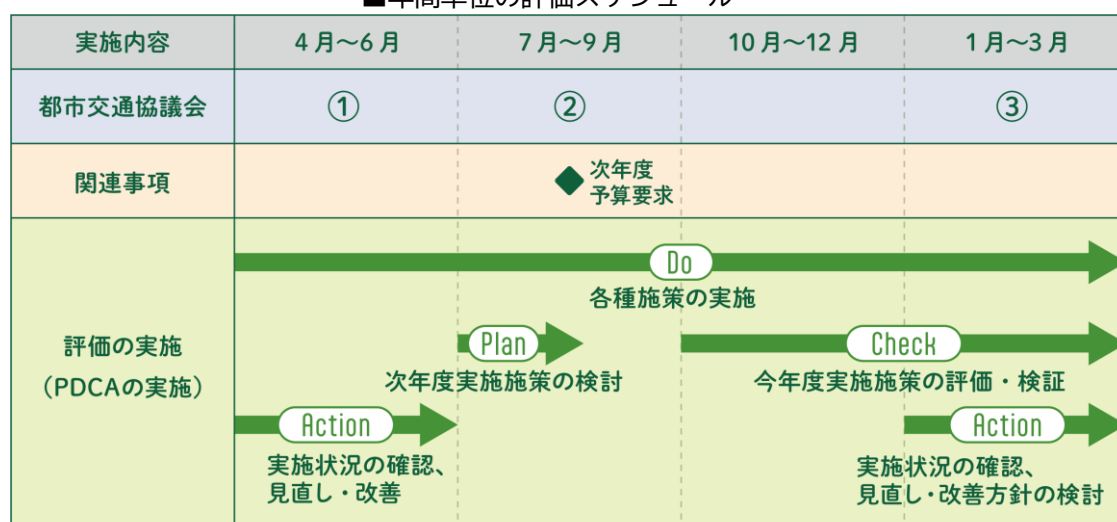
■年間単位の評価スケジュール

| 実施内容 | 4月～6月 | 7月～9月 | 10月～12月 | 1月～3月 |
|---|---|---|---|---|
| 都市交通協議会 | ① | ② | | ③ |
| 関連事項 | | 次年度予算要求 | | |

評価の実施
（PDCAの実施）

Do
各種施策の実施

Plan
次年度実施施策の検討

Check
今年度実施施策の評価・検証

Action
実施状況の確認、見直し・改善

Action
実施状況の確認、見直し・改善方針の検討